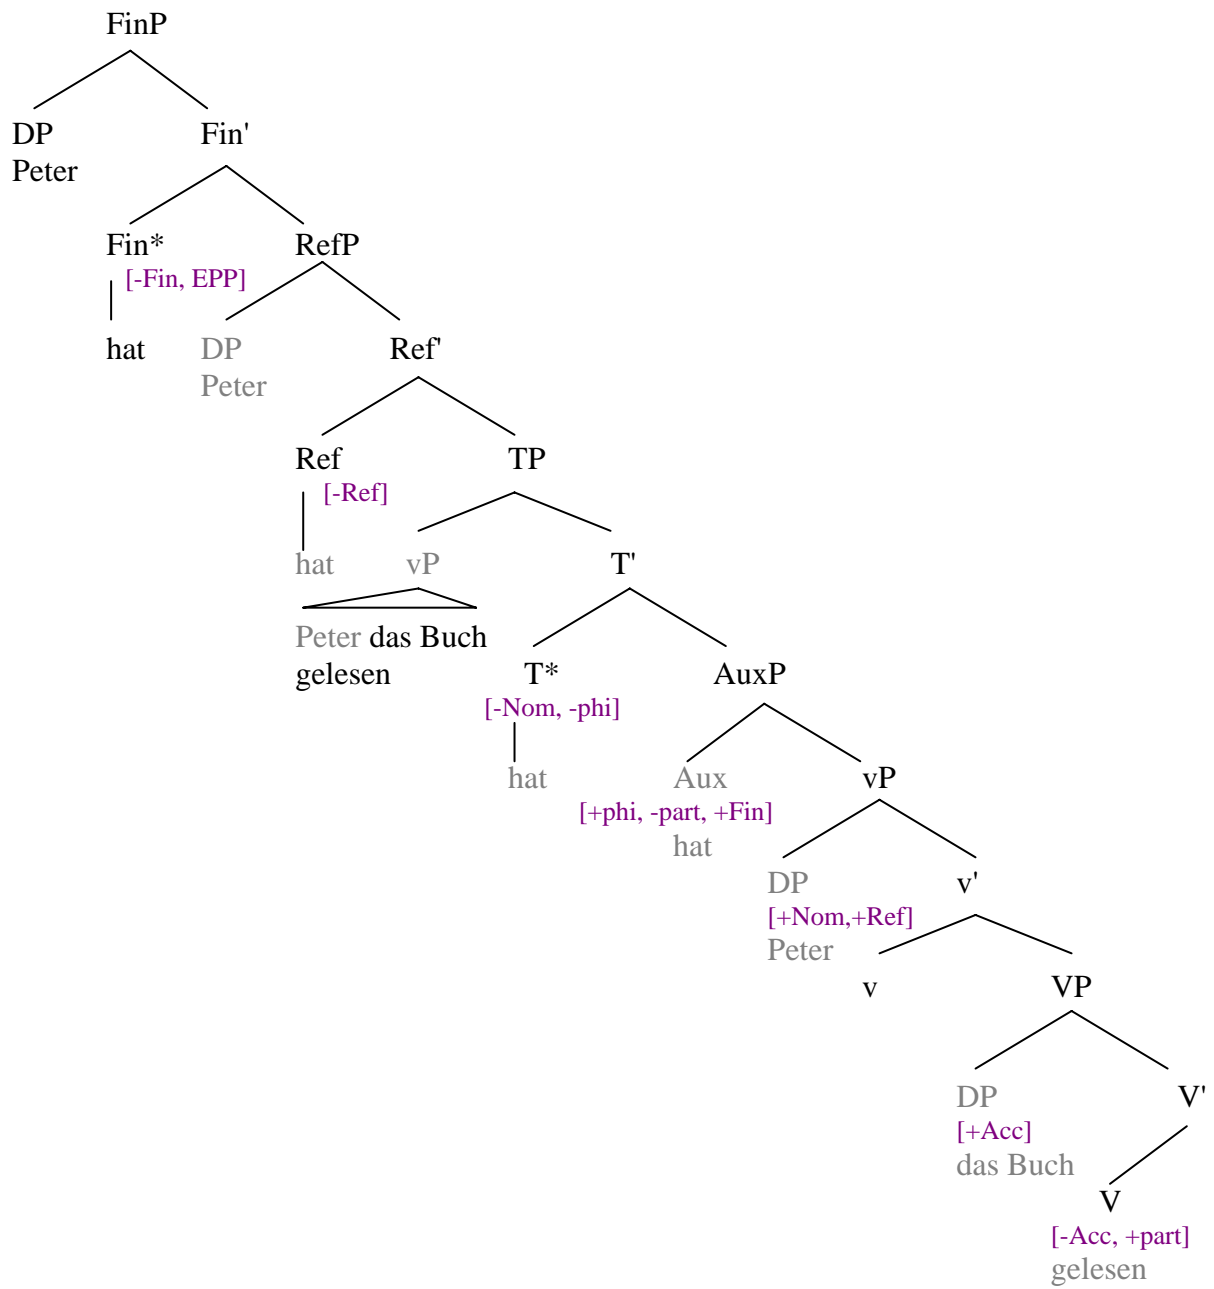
FinP

DP
Peter

Fin'

Fin*
[-Fin, EPP]
hat

RefP

DP
Peter

Ref'

Ref
[-Ref]
hat

TP

vP
Peter das Buch gelesen

T'

T*
[-Nom, -phi]
hat

AuxP

Aux
[+phi, -part, +Fin]
hat

vP

DP
[+Nom,+Ref]
Peter

v'

v

VP

DP
[+Acc]
das Buch

V'

V
[-Acc, +part]
gelesen